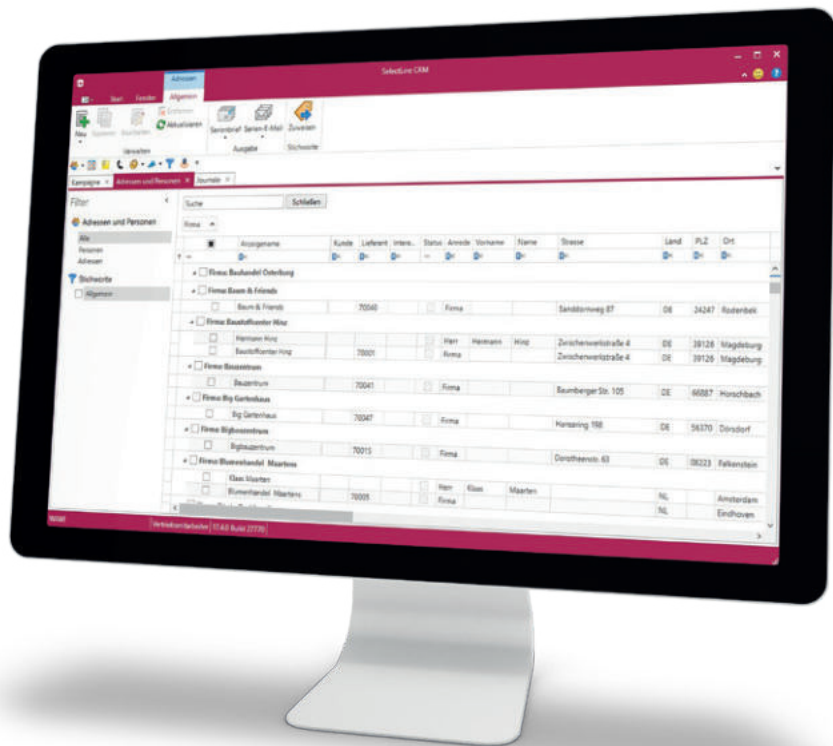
SelectLine CRM

Adressen

Start Fenster Allgemein

Neu Kopieren Bearbeiten Entfernen Aktualisieren

Verwalten

Serienbrief Serien-E-Mail Zuweisen

Ausgabe Stichworte

Kampagne × Adressen und Personen × Journale ×

Filter

Adressen und Personen

Alle

Personen

Adressen

Stichworte

Allgemein

Suche Schließen

Firma

| | Anzeigename | Kunde | Lieferant | Intere... | Status | Anrede | Vorname | Name | Strasse | Land | PLZ | Ort |
|---|---|---|---|---|---|---|---|---|---|---|---|---|
| Firma: Bauhandel Osterburg | | | | | | | | | | | | |
| Firma: Baum & Friends | | | | | | | | | | | | |
| | Baum & Friends | | 70040 | | | Firma | | | Sandstornweg 87 | DE | 24247 | Rodenbek |
| Firma: Baustoffcenter Hinz | | | | | | | | | | | | |
| | Hermann Hinz | | | | | Herr | Hermann | Hinz | Zwischenwerkstraße 4 | DE | 39126 | Magdeburg |
| | Baustoffcenter Hinz | | 70001 | | | Firma | | | Zwischenwerkstraße 4 | DE | 39126 | Magdeburg |
| Firma: Bauzentrum | | | | | | | | | | | | |
| | Bauzentrum | | 70041 | | | Firma | | | Baumberger Str. 105 | DE | 66887 | Horschbach |
| Firma: Big Gartenhaus | | | | | | | | | | | | |
| | Big Gartenhaus | | 70047 | | | Firma | | | Hansaring 198 | DE | 56370 | Dörsdorf |
| Firma: Bigbauzentrum | | | | | | | | | | | | |
| | Bigbauzentrum | | 70015 | | | Firma | | | Dorotheenstr. 63 | DE | 08223 | Falkenstein |
| Firma: Blumenhandel Maartens | | | | | | | | | | | | |
| | Claas Maarten | | | | | Herr | Klaas | Maarten | | NL | | Amsterdam |
| | Blumenhandel Maartens | | 70005 | | | Firma | | | | NL | | Eindhoven |

Verbindung herstellen 17.4.0 Build 27770